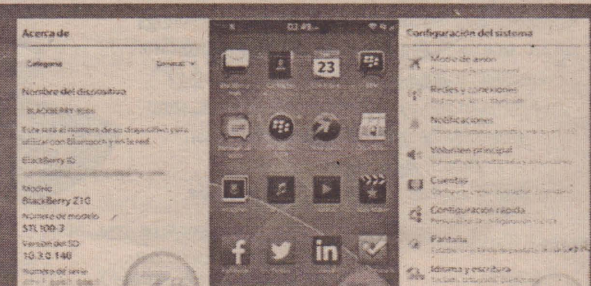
Acerca de

Categoría General

Nombre del dispositivo

BLACKBERRY-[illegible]

Este será el nombre de su dispositivo para utilizar con Bluetooth y en la red.

BlackBerry ID

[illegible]

Modelo

BlackBerry Z10

Número de modelo

STL100-3

Versión del SO

10.3.0.146

Número de serie

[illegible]

02:49

23

Configuración del sistema

Modo de avión

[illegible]

Redes y conexiones

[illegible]

Notificaciones

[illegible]

Volumen principal

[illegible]

Cuentas

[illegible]

Configuración rápida

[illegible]

Pantalla

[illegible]

Idioma y escritura

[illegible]